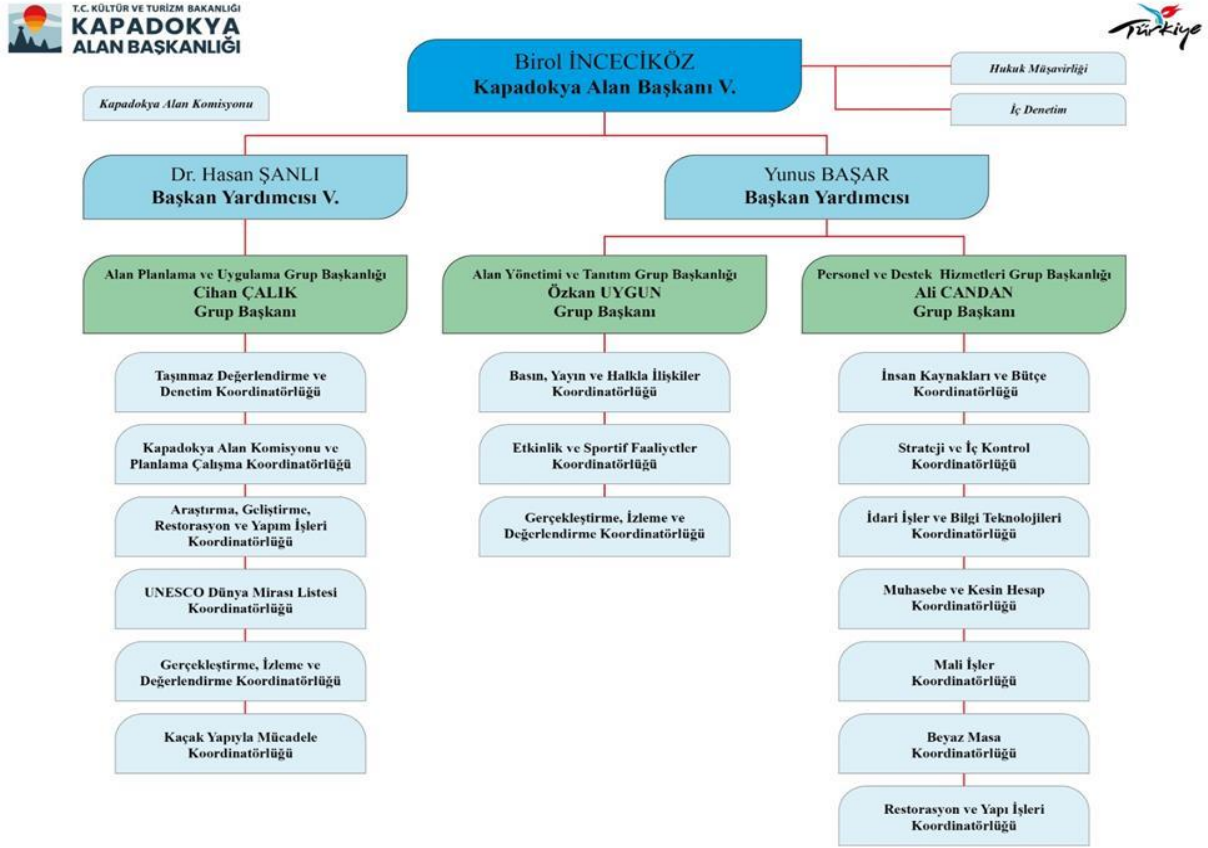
T.C. KÜLTÜR VE TURİZM BAKANLIĞI
KAPADOKYA
ALAN BAŞKANLIĞI

Türkiye

Birol İNCECİKÖZ
Kapadokya Alan Başkanı V.

Hukuk Müşavirliği

İç Denetim

Kapadokya Alan Komisyonu

Dr. Hasan ŞANLI
Başkan Yardımcısı V.

Yunus BAŞAR
Başkan Yardımcısı

Alan Planlama ve Uygulama Grup Başkanlığı
Cihan ÇALIK
Grup Başkanı

Taşınmaz Değerlendirme ve Denetim Koordinatörlüğü

Kapadokya Alan Komisyonu ve Planlama Çalışma Koordinatörlüğü

Araştırma, Geliştirme, Restorasyon ve Yapım İşleri Koordinatörlüğü

UNESCO Dünya Mirası Listesi Koordinatörlüğü

Gerçekleştirme, İzleme ve Değerlendirme Koordinatörlüğü

Kaçak Yapıyla Mücadele Koordinatörlüğü

Alan Yönetimi ve Tanıtım Grup Başkanlığı
Özkan UYGUN
Grup Başkanı

Basın, Yayın ve Halkla İlişkiler Koordinatörlüğü

Etkinlik ve Sportif Faaliyetler Koordinatörlüğü

Gerçekleştirme, İzleme ve Değerlendirme Koordinatörlüğü

Personel ve Destek Hizmetleri Grup Başkanlığı
Ali CANDAN
Grup Başkanı

İnsan Kaynakları ve Bütçe Koordinatörlüğü

Strateji ve İç Kontrol Koordinatörlüğü

İdari İşler ve Bilgi Teknolojileri Koordinatörlüğü

Muhasebe ve Kesin Hesap Koordinatörlüğü

Mali İşler Koordinatörlüğü

Beyaz Masa Koordinatörlüğü

Restorasyon ve Yapı İşleri Koordinatörlüğü